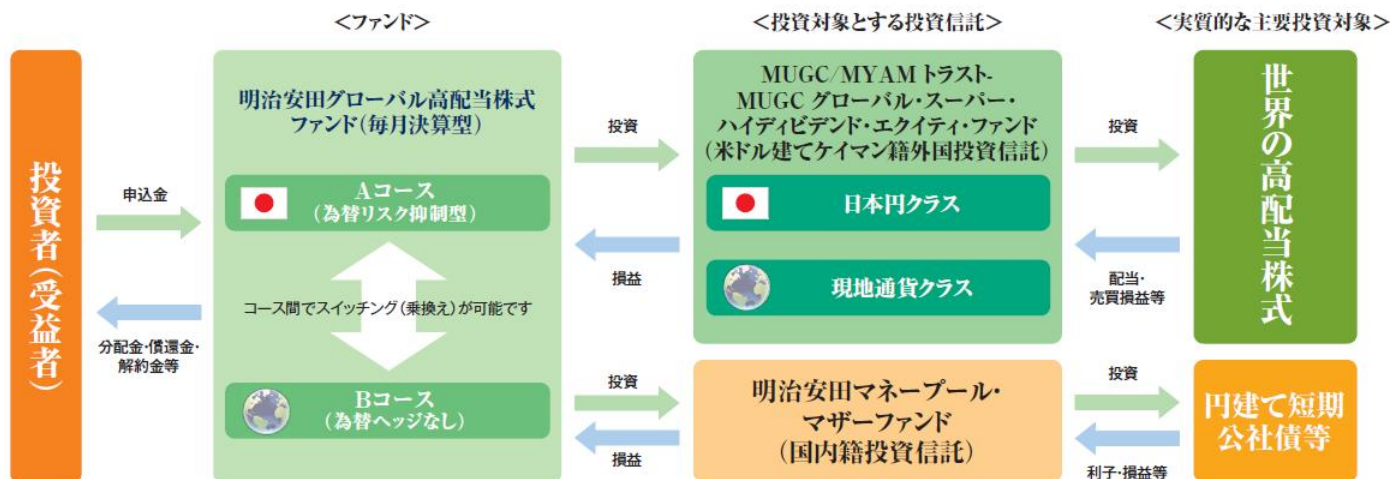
＜ファンド＞

＜投資対象とする投資信託＞

＜実質的な主要投資対象＞

投資者（受益者）

申込金

分配金・償還金・解約金等

明治安田グローバル高配当株式ファンド（毎月決算型）

Aコース（為替リスク抑制型）

コース間でスイッチング（乗換え）が可能です

Bコース（為替ヘッジなし）

投資

損益

投資

損益

MUGC/MYAMトラスト-MUGCグローバル・スーパー・ハイディビデンド・エクイティ・ファンド（米ドル建てケイマン籍外国投資信託）

日本円クラス

現地通貨クラス

明治安田マネープール・マザーファンド（国内籍投資信託）

投資

配当・売買損益等

投資

利子・損益等

世界の高配当株式

円建て短期公社債等